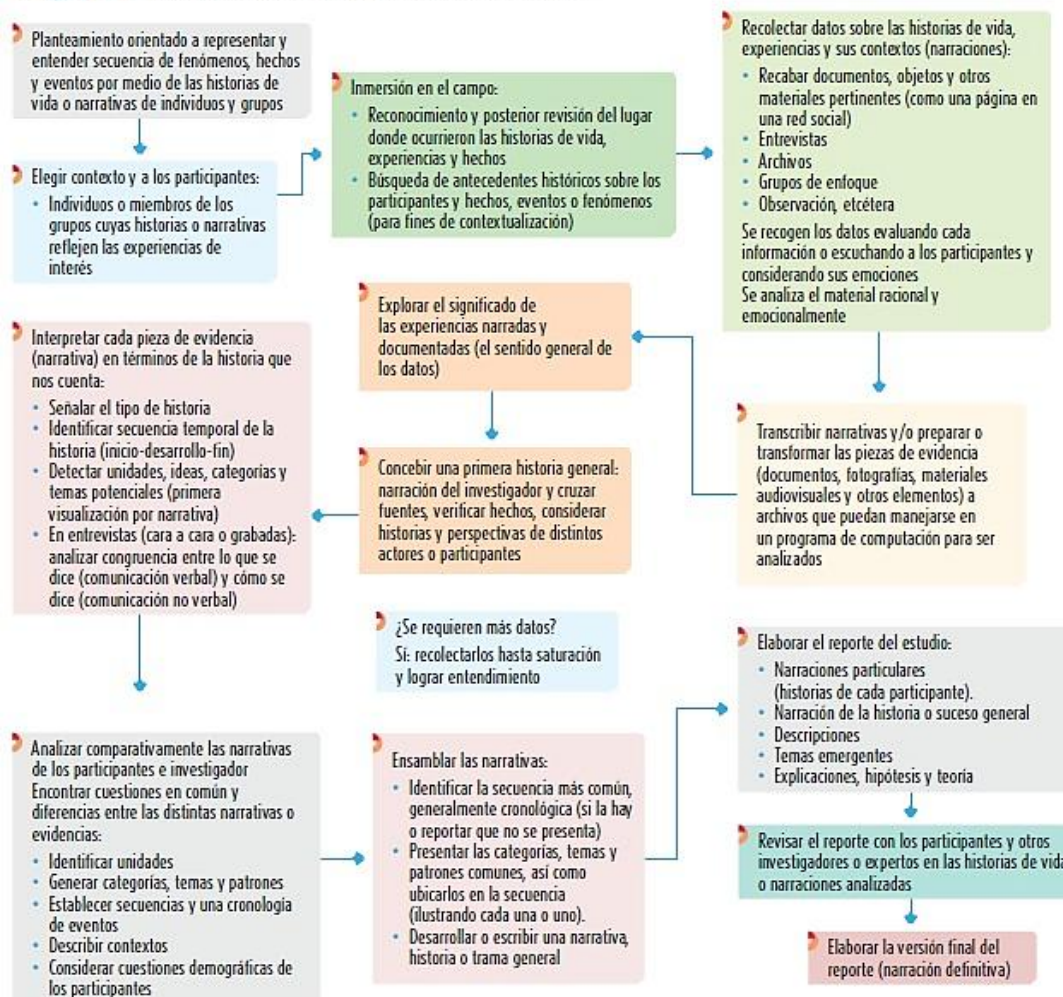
Planteamiento orientado a representar y entender secuencia de fenómenos, hechos y eventos por medio de las historias de vida o narrativas de individuos y grupos

Elegir contexto y a los participantes:
- Individuos o miembros de los grupos cuyas historias o narrativas reflejen las experiencias de interés

Inmersión en el campo:
- Reconocimiento y posterior revisión del lugar donde ocurrieron las historias de vida, experiencias y hechos
- Búsqueda de antecedentes históricos sobre los participantes y hechos, eventos o fenómenos (para fines de contextualización)

Recolectar datos sobre las historias de vida, experiencias y sus contextos (narraciones):
- Recabar documentos, objetos y otros materiales pertinentes (como una página en una red social)
- Entrevistas
- Archivos
- Grupos de enfoque
- Observación, etcétera

Se recogen los datos evaluando cada información o escuchando a los participantes y considerando sus emociones
Se analiza el material racional y emocionalmente

Transcribir narrativas y/o preparar o transformar las piezas de evidencia (documentos, fotografías, materiales audiovisuales y otros elementos) a archivos que puedan manejarse en un programa de computación para ser analizados

Explorar el significado de las experiencias narradas y documentadas (el sentido general de los datos)

Concebir una primera historia general: narración del investigador y cruzar fuentes, verificar hechos, considerar historias y perspectivas de distintos actores o participantes

Interpretar cada pieza de evidencia (narrativa) en términos de la historia que nos cuenta:
- Señalar el tipo de historia
- Identificar secuencia temporal de la historia (inicio-desarrollo-fin)
- Detectar unidades, ideas, categorías y temas potenciales (primera visualización por narrativa)
- En entrevistas (cara a cara o grabadas): analizar congruencia entre lo que se dice (comunicación verbal) y cómo se dice (comunicación no verbal)

¿Se requieren más datos?
Sí: recolectarlos hasta saturación y lograr entendimiento

Analizar comparativamente las narrativas de los participantes e investigador
Encontrar cuestiones en común y diferencias entre las distintas narrativas o evidencias:
- Identificar unidades
- Generar categorías, temas y patrones
- Establecer secuencias y una cronología de eventos
- Describir contextos
- Considerar cuestiones demográficas de los participantes

Ensamblar las narrativas:
- Identificar la secuencia más común, generalmente cronológica (si la hay o reportar que no se presenta)
- Presentar las categorías, temas y patrones comunes, así como ubicarlos en la secuencia (ilustrando cada una o uno).
- Desarrollar o escribir una narrativa, historia o trama general

Elaborar el reporte del estudio:
- Narraciones particulares (historias de cada participante).
- Narración de la historia o suceso general
- Descripciones
- Temas emergentes
- Explicaciones, hipótesis y teoría

Revisar el reporte con los participantes y otros investigadores o expertos en las historias de vida o narraciones analizadas

Elaborar la versión final del reporte (narración definitiva)